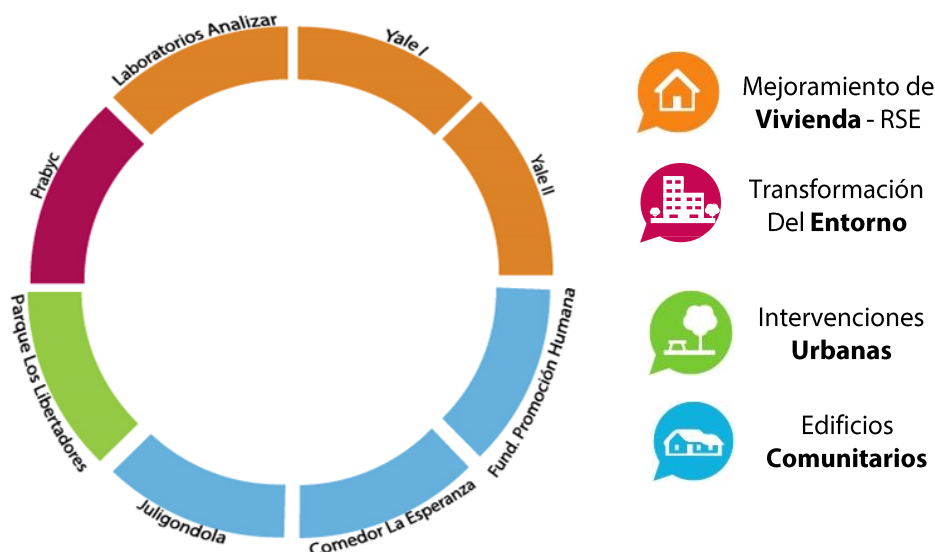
Laboratorios Analizar
Yale I
Yale II
Fund. Promoción Humana
Comedor La Esperanza
Juligondola
Parque Los Libertadores
PrabyC

Mejoramiento de **Vivienda** - RSE

Transformación Del **Entorno**

Intervenciones **Urbanas**

Edificios **Comunitarios**